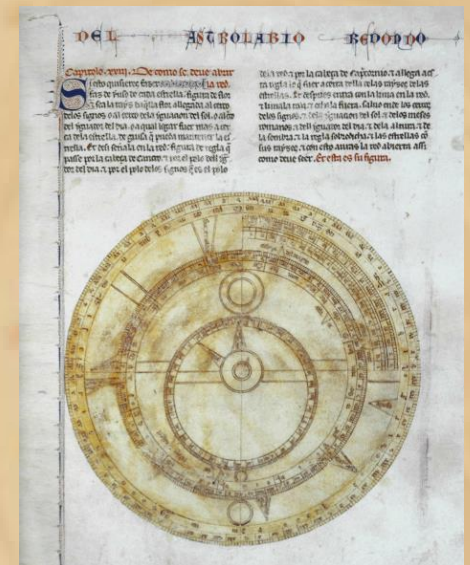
DEL ASTROLABIO REDONDO

Capitolo .xxiiij. De commo se deue auer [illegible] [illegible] fiso quisieres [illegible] la red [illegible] fas de suso de cada estrella. figura de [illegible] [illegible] en la cara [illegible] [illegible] al cerco delos signos o al cerco dela ygualacion del sol. o alçado del ygualacion del dia. o a qual logar fazer mas a cerca dela estrella. de guisa q pueda maniar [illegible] la estrella. Et desi senala en la red. figura de regla q passe por la cabeça de cancro. Et por el polo del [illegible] del dia. & por el polo delos signos. Et el polo

dela red. & por la cabeça de capricornio. & allegar ael la regla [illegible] fazer acerca della dos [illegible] delas estrellas. Et despues cuenta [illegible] en la red. & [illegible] en la figura. Salno ende los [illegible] delos signos. & las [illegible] del sol. & delos meses romanos. & del ygualacion del dia. & dela altura. & de la sombra. & la regla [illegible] & las estrellas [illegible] sus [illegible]. & con esto auemos la red abierta assi como deue seer. Et esta es su figura.